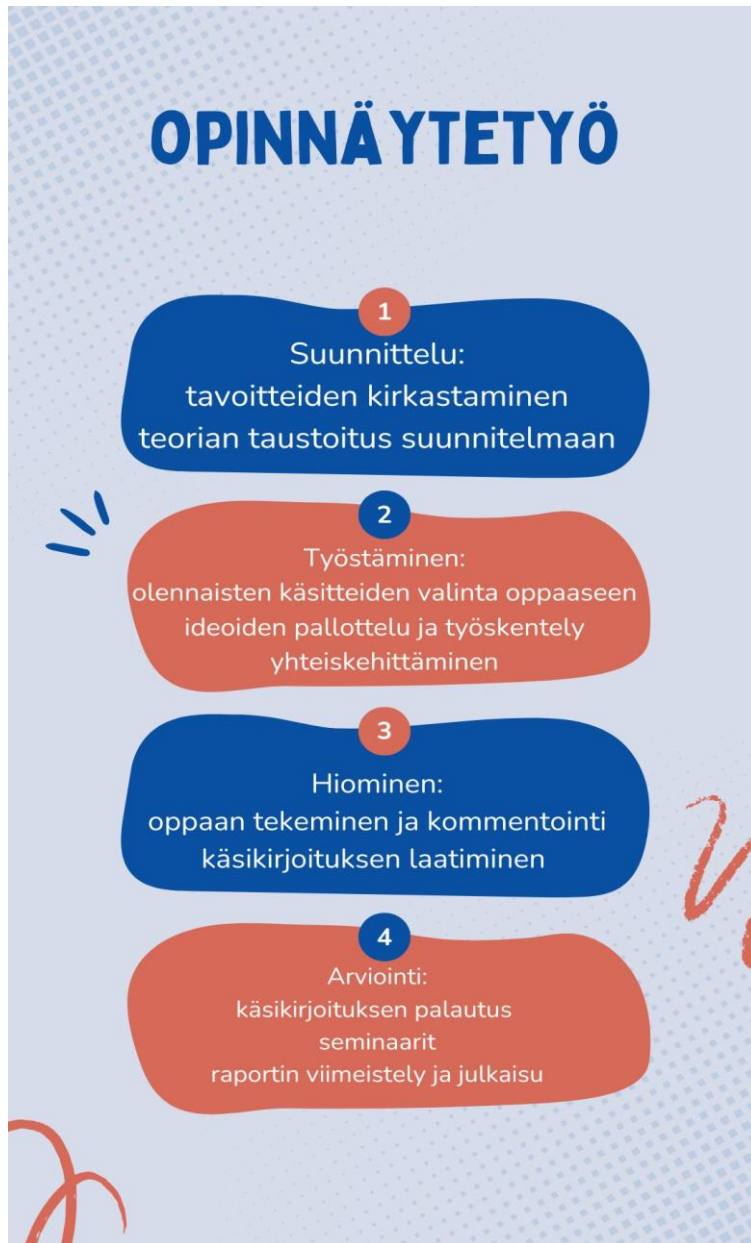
OPINNÄYTETYÖ

1
Suunnittelu:
tavoitteiden kirkastaminen
teorian taustoitus suunnitelmaan

2
Työstäminen:
olennaisten käsitteiden valinta oppaaseen
ideoiden pallottelu ja työskentely
yhteiskehittäminen

3
Hiominen:
oppaan tekeminen ja kommentointi
käsikirjoituksen laatiminen

4
Arviointi:
käsikirjoituksen palautus
seminaarit
raportin viimeistely ja julkaisu